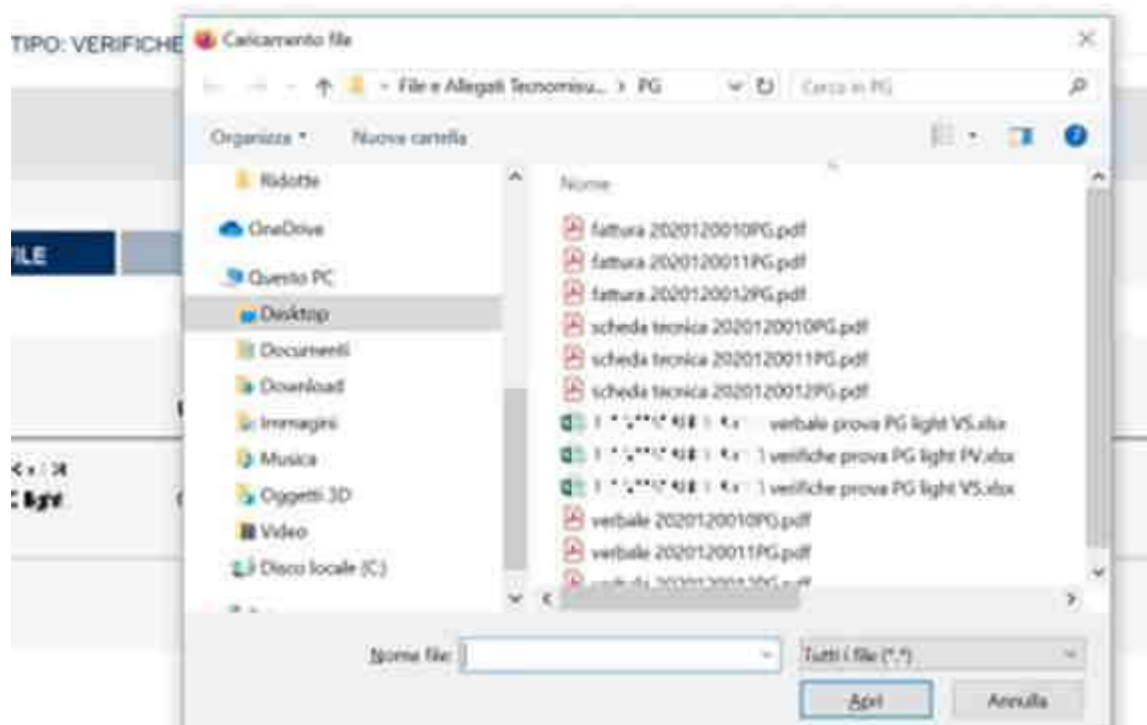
TIPO: VERIFICHE

Caricamento file

File e Allegati Tecnomisu... > PG

Cerca in PG

Organizza ▾

Nuova cartella

Ridotte

OneDrive

Questo PC

Desktop

Documenti

Download

Immagini

Musica

Oggetti 3D

Video

Disco locale (C:)

Nome

fattura 20201200010PG.pdf

fattura 20201200011PG.pdf

fattura 20201200012PG.pdf

scheda tecnica 20201200010PG.pdf

scheda tecnica 20201200011PG.pdf

scheda tecnica 20201200012PG.pdf

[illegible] verbale prova PG light VS.xlsx

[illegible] verifiche prova PG light PV.xlsx

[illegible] verifiche prova PG light VS.xlsx

verbale 20201200010PG.pdf

verbale 20201200011PG.pdf

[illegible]

ILE

Nome file:

Tutti i file (*.*)

Apri

Annulla